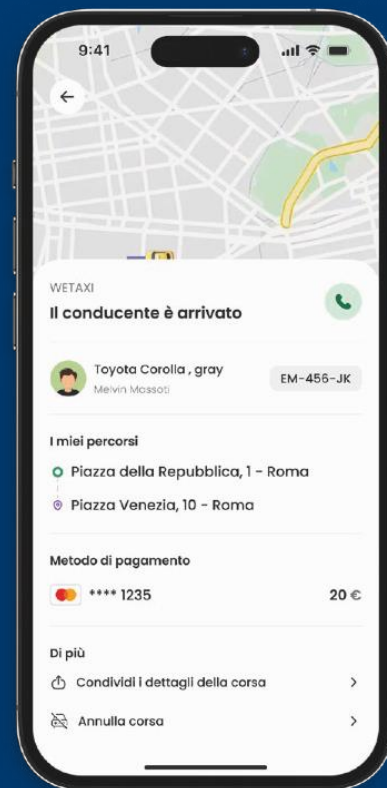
9:41

WETAXI

Il conducente è arrivato

Toyota Corolla , gray
Melvin Massoti

EM-456-JK

I miei percorsi

Piazza della Repubblica, 1 - Roma

Piazza Venezia, 10 - Roma

Metodo di pagamento

**** 1235

20 €

Di più

Condividi i dettagli della corsa

Annulla corsa